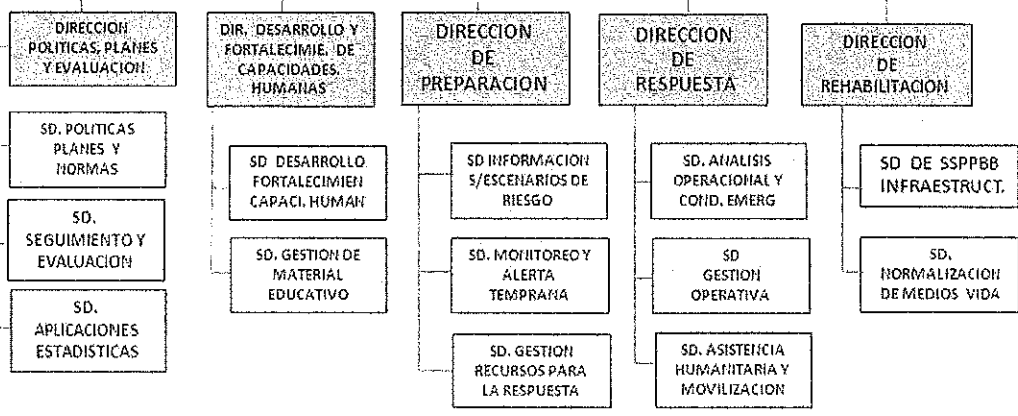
DIRECCION POLITICAS, PLANES Y EVALUACION

SD. POLITICAS PLANES Y NORMAS

SD. SEGUIMIENTO Y EVALUACION

SD. APLICACIONES ESTADISTICAS

DIR. DESARROLLO Y FORTALECIMIE. DE CAPACIDADES HUMANAS

SD DESARROLLO FORTALECIMIEN CAPACI. HUMAN

SD. GESTION DE MATERIAL EDUCATIVO

DIRECCION DE PREPARACION

SD INFORMACION S/ESCENARIOS DE RIESGO

SD. MONITOREO Y ALERTA TEMPRANA

SD. GESTION RECURSOS PARA LA RESPUESTA

DIRECCION DE RESPUESTA

SD. ANALISIS OPERACIONAL Y COND. EMERG

SD GESTION OPERATIVA

SD. ASISTENCIA HUMANITARIA Y MOVILIZACION

DIRECCION DE REHABILITACION

SD DE SSPPBB INFRAESTRUCT.

SD. NORMALIZACION DE MEDIOS VIDA